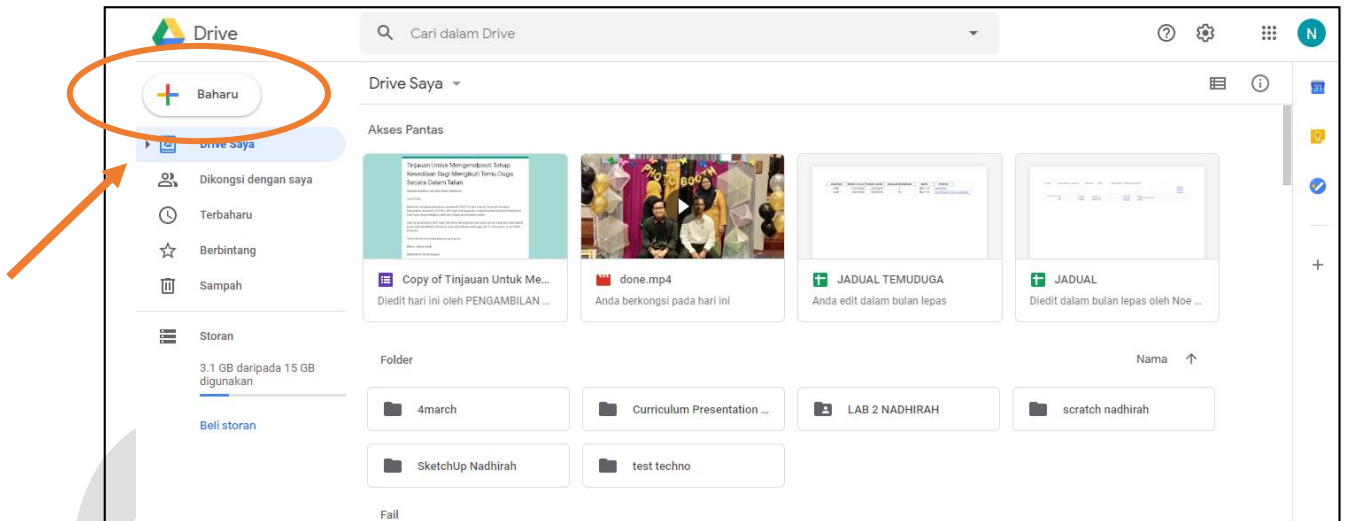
Drive

Cari dalam Drive

N

Baharu

Drive Saya

Dikongsi dengan saya

Terbaharu

Berbintang

Sampah

Storan

3.1 GB daripada 15 GB digunakan

Beli storan

Drive Saya

Akses Pantas

Tinjauan Untuk Mengenalpasti Tahap Kesediaan Bagi Mengikuti Temu Duga Secara Dalam Talian

Copy of Tinjauan Untuk Me...

Diedit hari ini oleh PENGAMBILAN ...

done.mp4

Anda berkongsi pada hari ini

JADUAL TEMUDUGA

Anda edit dalam bulan lepas

JADUAL

Diedit dalam bulan lepas oleh Noe ...

Folder

Nama

4march

Curriculum Presentation ...

LAB 2 NADHIRAH

scratch nadhirah

SketchUp Nadhirah

test techno

Fail